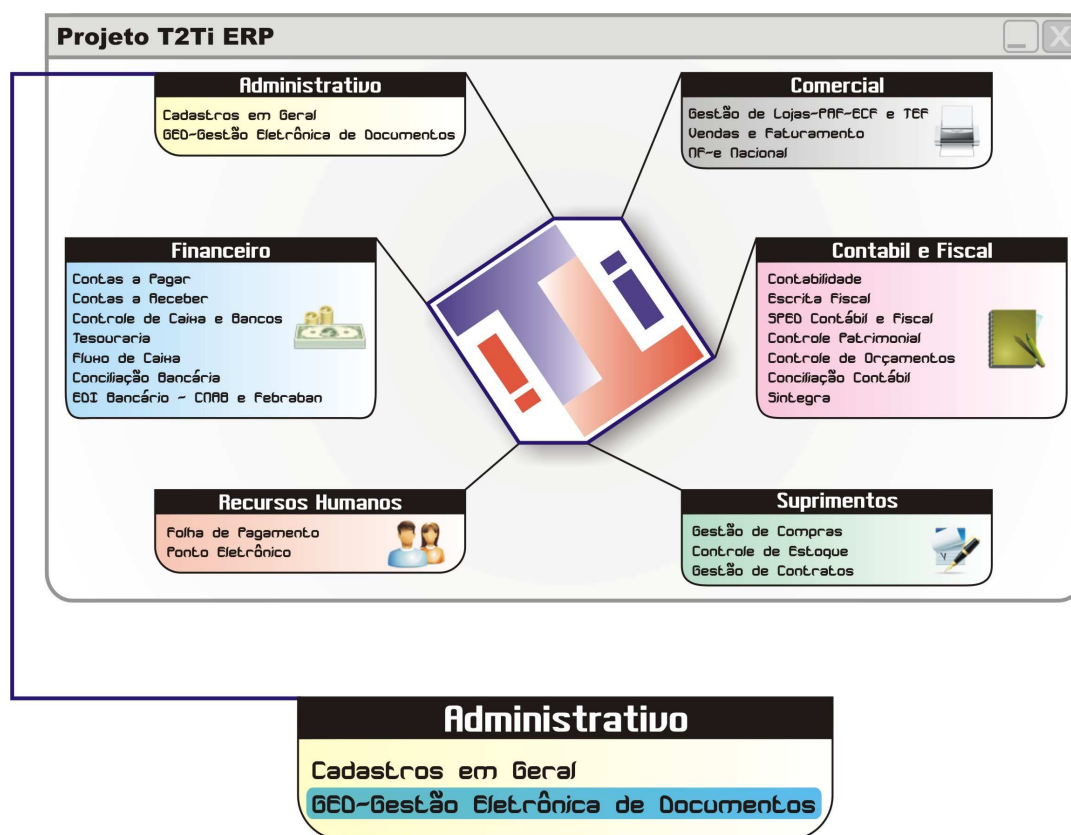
Projeto T2Ti ERP

Administrativo
Cadastros em Geral
GED-Gestão Eletrônica de Documentos

Comercial
Gestão de Lojas-PAF-ECF e TEF
Vendas e Faturamento
NF-e Nacional

Financeiro
Contas a Pagar
Contas a Receber
Controle de Caixa e Bancos
Tesouraria
Fluxo de Caixa
Conciliação Bancária
EDI Bancário - CNAB e Febraban

Contabil e Fiscal
Contabilidade
Escrita Fiscal
SPED Contábil e Fiscal
Controle Patrimonial
Controle de Orçamentos
Conciliação Contábil
Sintegra

Recursos Humanos
Folha de Pagamento
Ponto Eletrônico

Suprimentos
Gestão de Compras
Controle de Estoque
Gestão de Contratos

Administrativo
Cadastros em Geral
GED-Gestão Eletrônica de Documentos